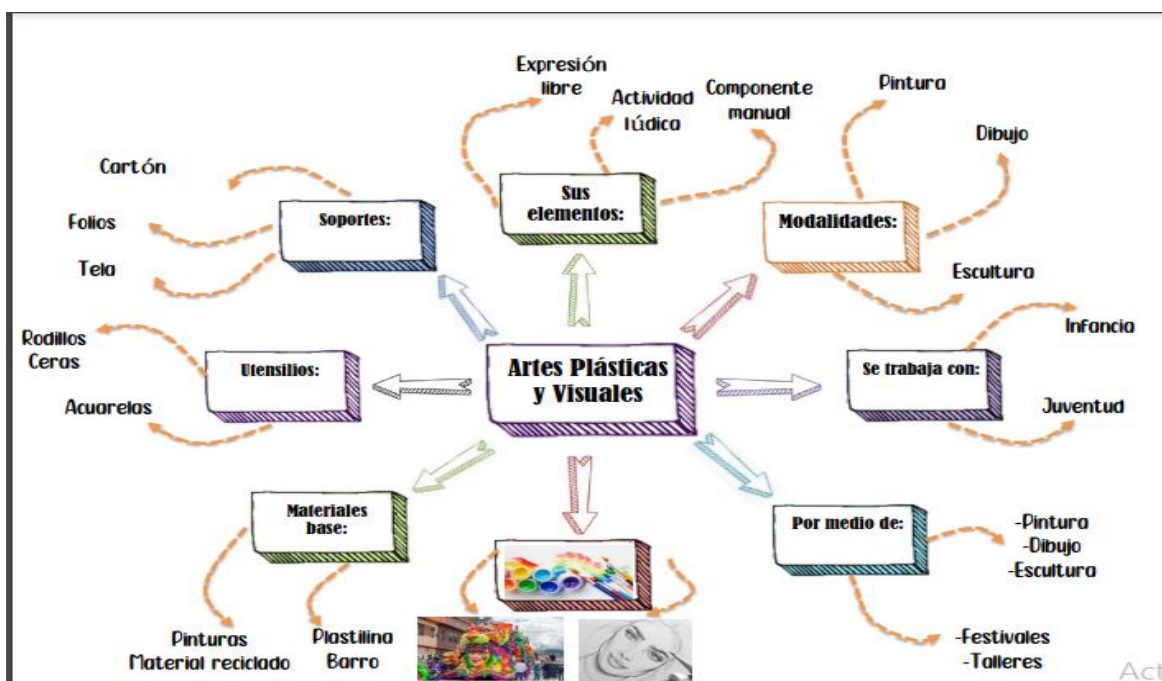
Expresión libre

Actividad lúdica

Componente manual

Pintura

Dibujo

Cartón

Soportes:

Sus elementos:

Modalidades:

Folios

Tela

Escultura

Infancia

Rodillos
Ceras

Utensilios:

Artes Plásticas y Visuales

Se trabaja con:

Acuarelas

Juventud

Materiales base:

Por medio de:

-Pintura
-Dibujo
-Escultura

Pinturas
Material reciclado

Plastilina
Barro

-Festivales
-Talleres

Act